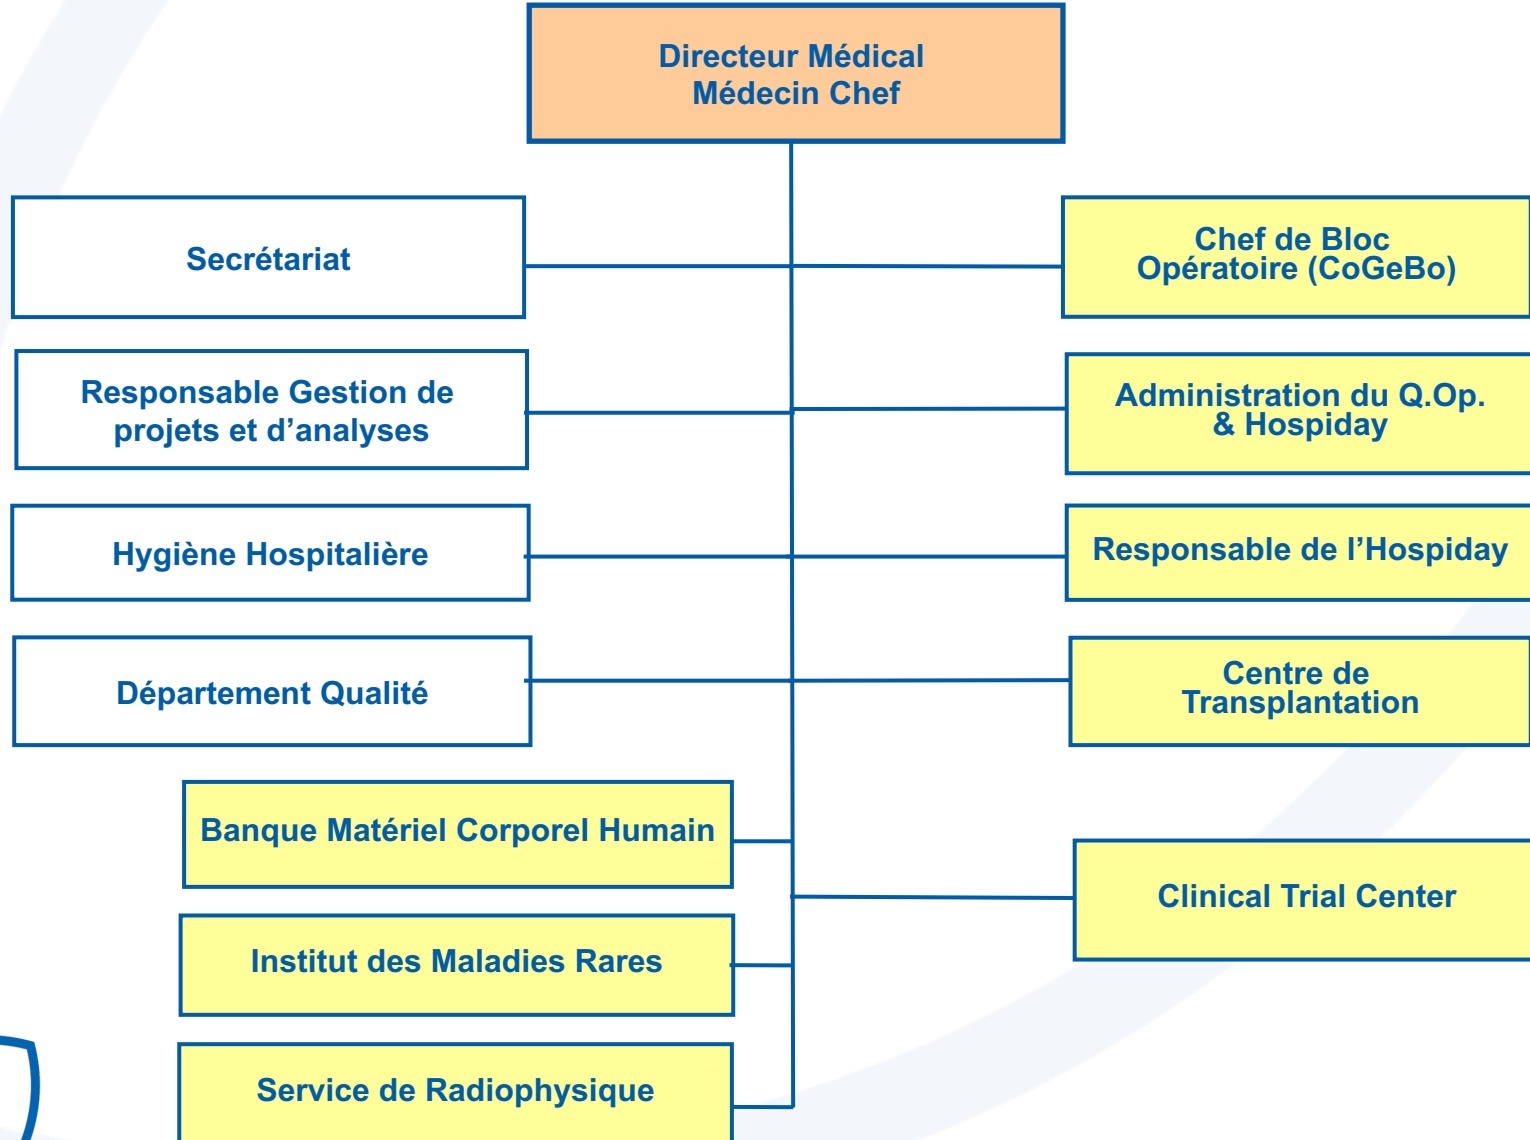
Directeur Médical
Médecin Chef

Secrétariat

Chef de Bloc
Opératoire (CoGeBo)

Responsable Gestion de projets et d’analyses

Administration du Q.Op. & Hospiday

Hygiène Hospitalière

Responsable de l’Hospiday

Département Qualité

Centre de Transplantation

Banque Matériel Corporel Humain

Clinical Trial Center

Institut des Maladies Rares

Service de Radiophysique